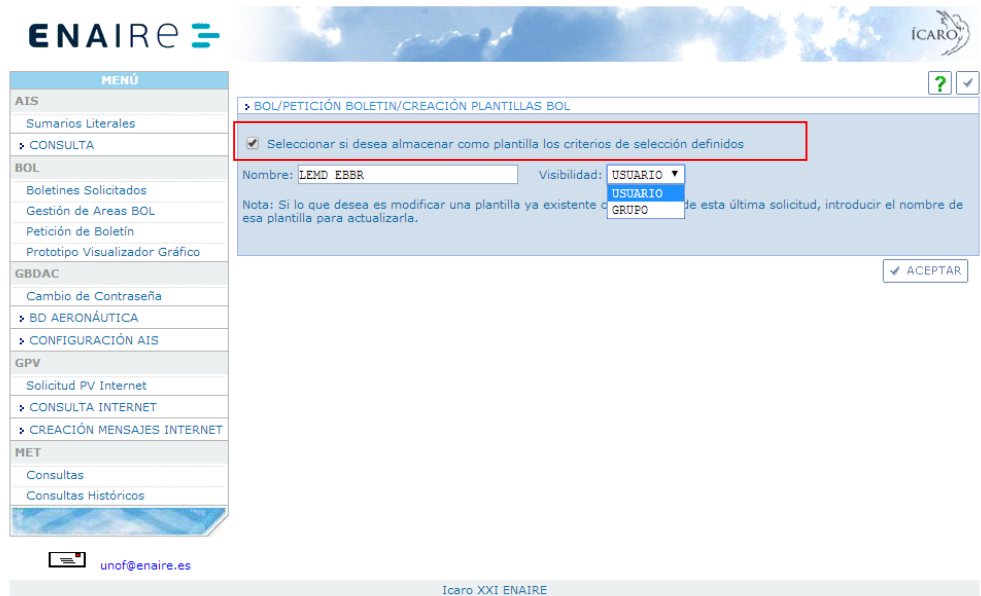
ENAIRE

ÍCARO

MENÚ

AIS

Sumarios Literales

CONSULTA

BOL

Boletines Solicitados

Gestión de Areas BOL

Petición de Boletín

Prototipo Visualizador Gráfico

GBDAC

Cambio de Contraseña

BD AERONÁUTICA

CONFIGURACIÓN AIS

GPV

Solicitud PV Internet

CONSULTA INTERNET

CREACIÓN MENSAJES INTERNET

MET

Consultas

Consultas Históricos

unof@enaire.es

?

BOL/PETICIÓN BOLETIN/CREACIÓN PLANTILLAS BOL

Seleccionar si desea almacenar como plantilla los criterios de selección definidos

Nombre: LEMD EBBR

Visibilidad: USUARIO

USUARIO

GRUPO

Nota: Si lo que desea es modificar una plantilla ya existente c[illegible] de esta última solicitud, introducir el nombre de esa plantilla para actualizarla.

ACEPTAR

Icaro XXI ENAIRE